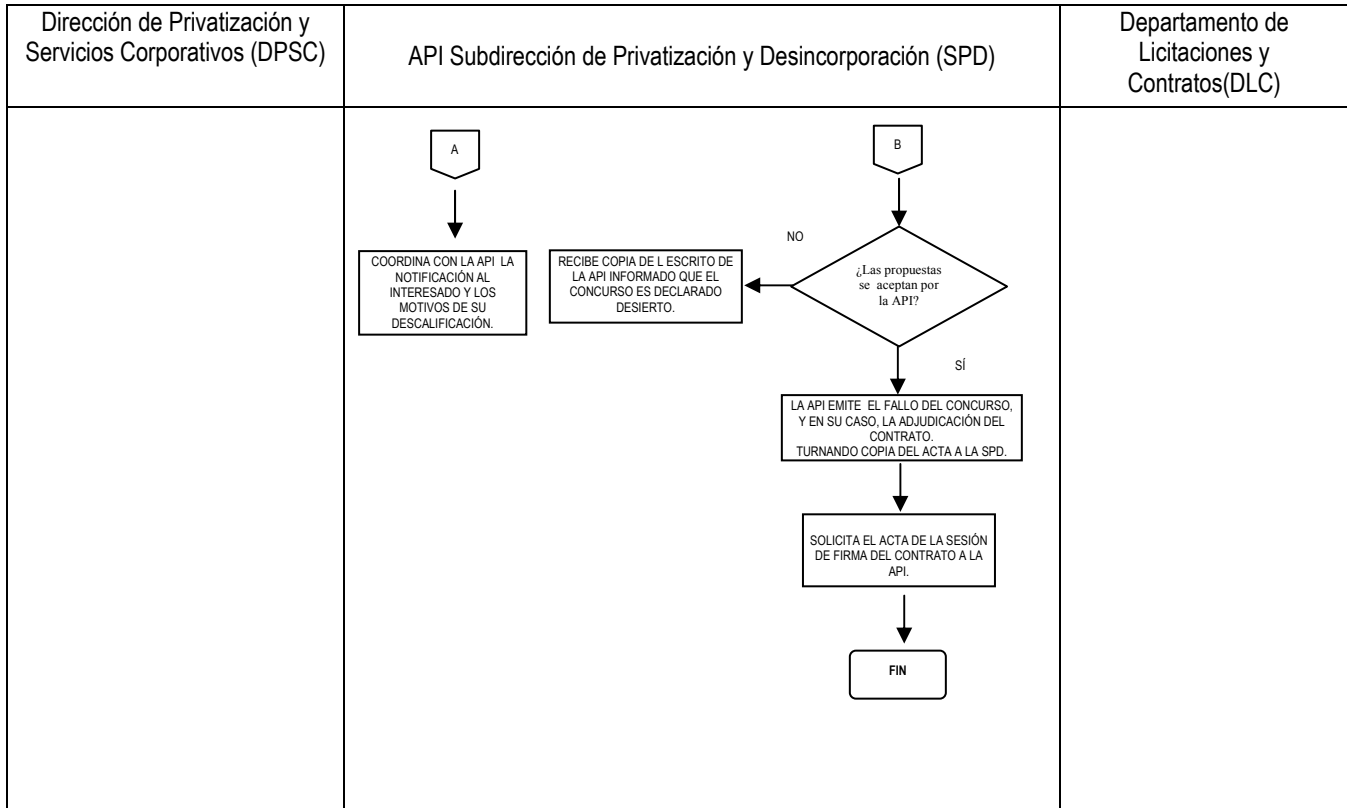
Dirección de Privatización y Servicios Corporativos (DPSC)

API Subdirección de Privatización y Desincorporación (SPD)

Departamento de Licitaciones y Contratos(DLC)

A

B

COORDINA CON LA API LA NOTIFICACIÓN AL INTERESADO Y LOS MOTIVOS DE SU DESCALIFICACIÓN.

NO

RECIBE COPIA DE L ESCRITO DE LA API INFORMADO QUE EL CONCURSO ES DECLARADO DESIERTO.

¿Las propuestas se aceptan por la API?

SÍ

LA API EMITE EL FALLO DEL CONCURSO, Y EN SU CASO, LA ADJUDICACIÓN DEL CONTRATO.
TURNANDO COPIA DEL ACTA A LA SPD.

SOLICITA EL ACTA DE LA SESIÓN DE FIRMA DEL CONTRATO A LA API.

FIN